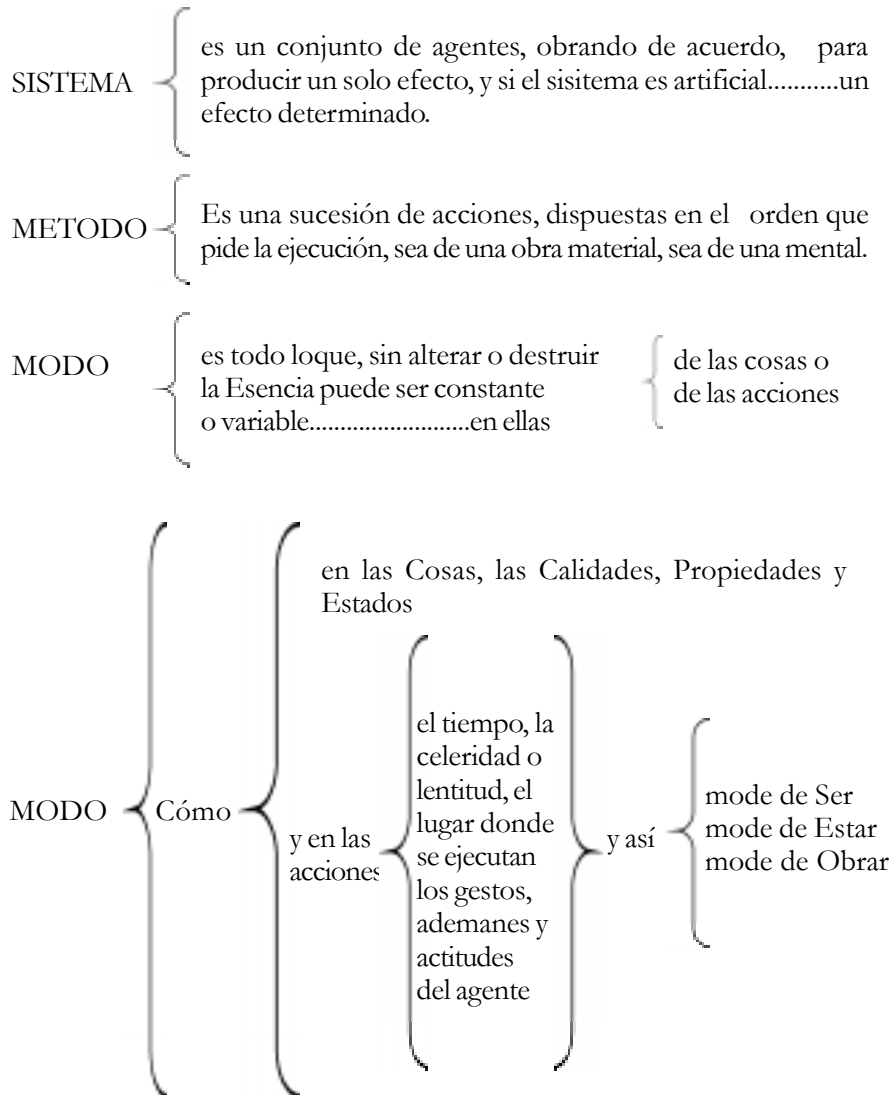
SISTEMA

es un conjunto de agentes, obrando de acuerdo, para producir un solo efecto, y si el sisitema es artificial...........un efecto determinado.

METODO

Es una sucesión de acciones, dispuestas en el orden que pide la ejecución, sea de una obra material, sea de una mental.

MODO

es todo loque, sin alterar o destruir la Esencia puede ser constante o variable.........................en ellas

de las cosas o de las acciones

MODO

Cómo

en las Cosas, las Calidades, Propiedades y Estados

y en las acciones

el tiempo, la celeridad o lentitud, el lugar donde se ejecutan los gestos, ademanes y actitudes del agente

y así

mode de Ser
mode de Estar
mode de Obrar